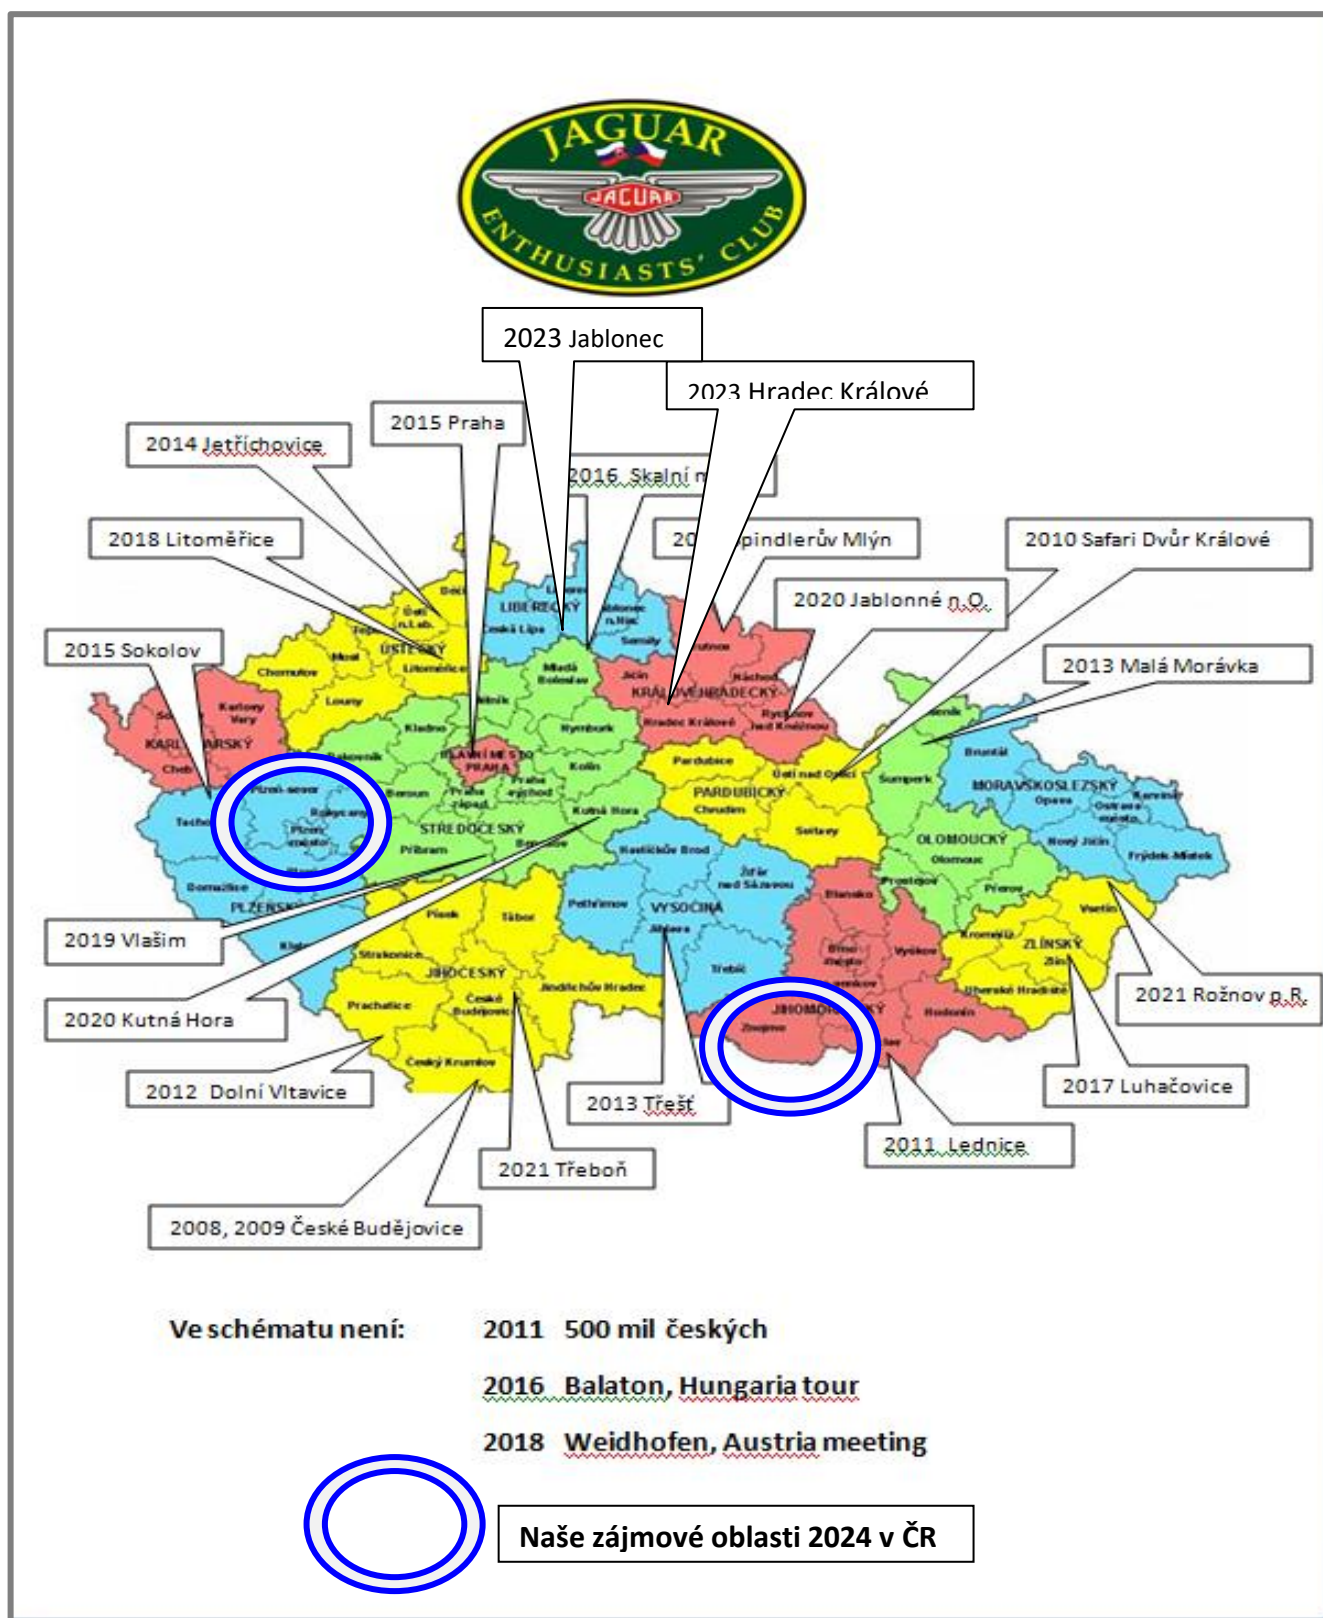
JAGUAR
JAGUAR
ENTHUSIASTS' CLUB

2023 Jablonec

2023 Hradec Králové

2015 Praha

2014 Jetřichovice

2016 Skalní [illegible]

20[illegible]pindlerův Mlýn

2010 Safari Dvůr Králové

2018 Litoměřice

2020 Jablonné n.O.

2013 Malá Morávka

2015 Sokolov

LIBERECKÝ
ÚSTECKÝ
KARLOVARSKÝ
HLAVNÍ MĚSTO PRAHA
KRÁLOVÉHRADECKÝ
PARDUBICKÝ
MORAVSKOSLEZSKÝ
STŘEDOČESKÝ
OLOMOUCKÝ
VYSOČINA
PLZEŇSKÝ
ZLÍNSKÝ
JIHOČESKÝ
JIHOMORAVSKÝ

2019 Vlašim

2020 Kutná Hora

2021 Rožnov p.R.

2012 Dolní Vltavice

2013 Třešť

2017 Luhačovice

2011 Lednice

2021 Třeboň

2008, 2009 České Budějovice

Ve schématu není: 2011 500 mil českých

2016 Balaton, Hungaria tour

2018 Weidhofen, Austria meeting

Naše zájmové oblasti 2024 v ČR